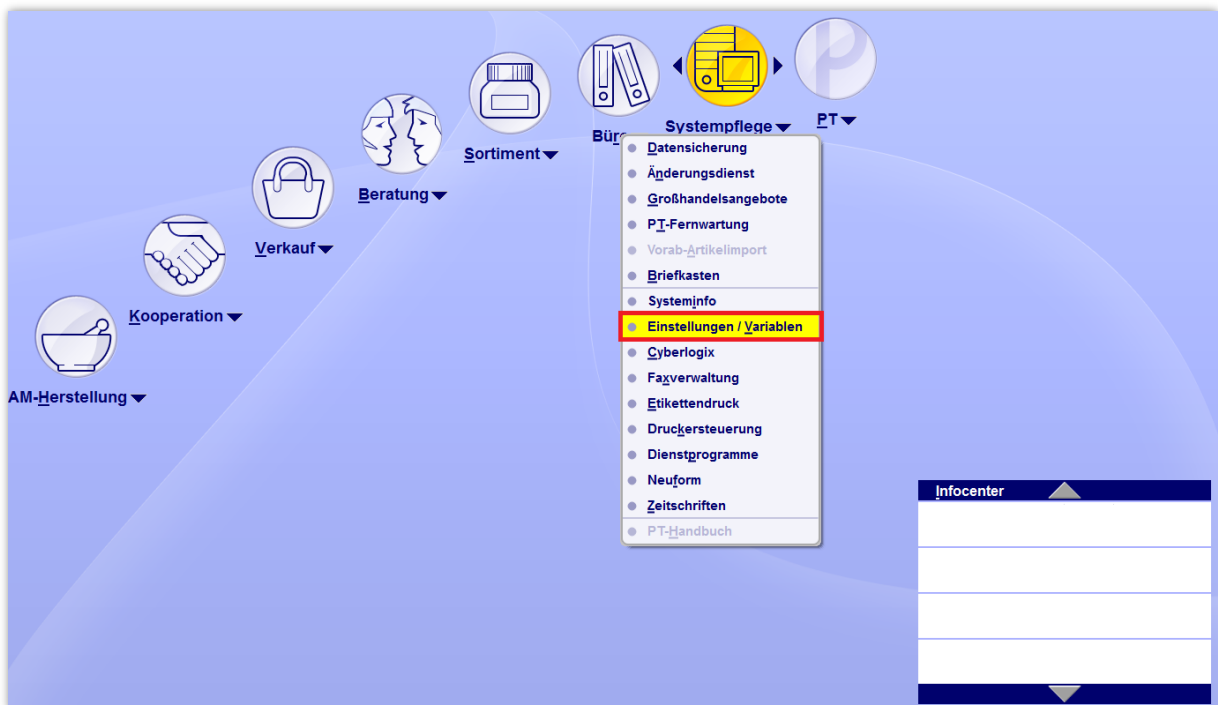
Systempflege
PT
Bür
Sortiment
Beratung
Verkauf
Kooperation
AM-Herstellung

Datensicherung
Änderungsdienst
Großhandelsangebote
PT-Fernwartung
Vorab-Artikelimport
Briefkasten
Systeminfo
Einstellungen / Variablen
Cyberlogix
Faxverwaltung
Etikettendruck
Druckersteuerung
Dienstprogramme
Neuform
Zeitschriften
PT-Handbuch

Infocenter